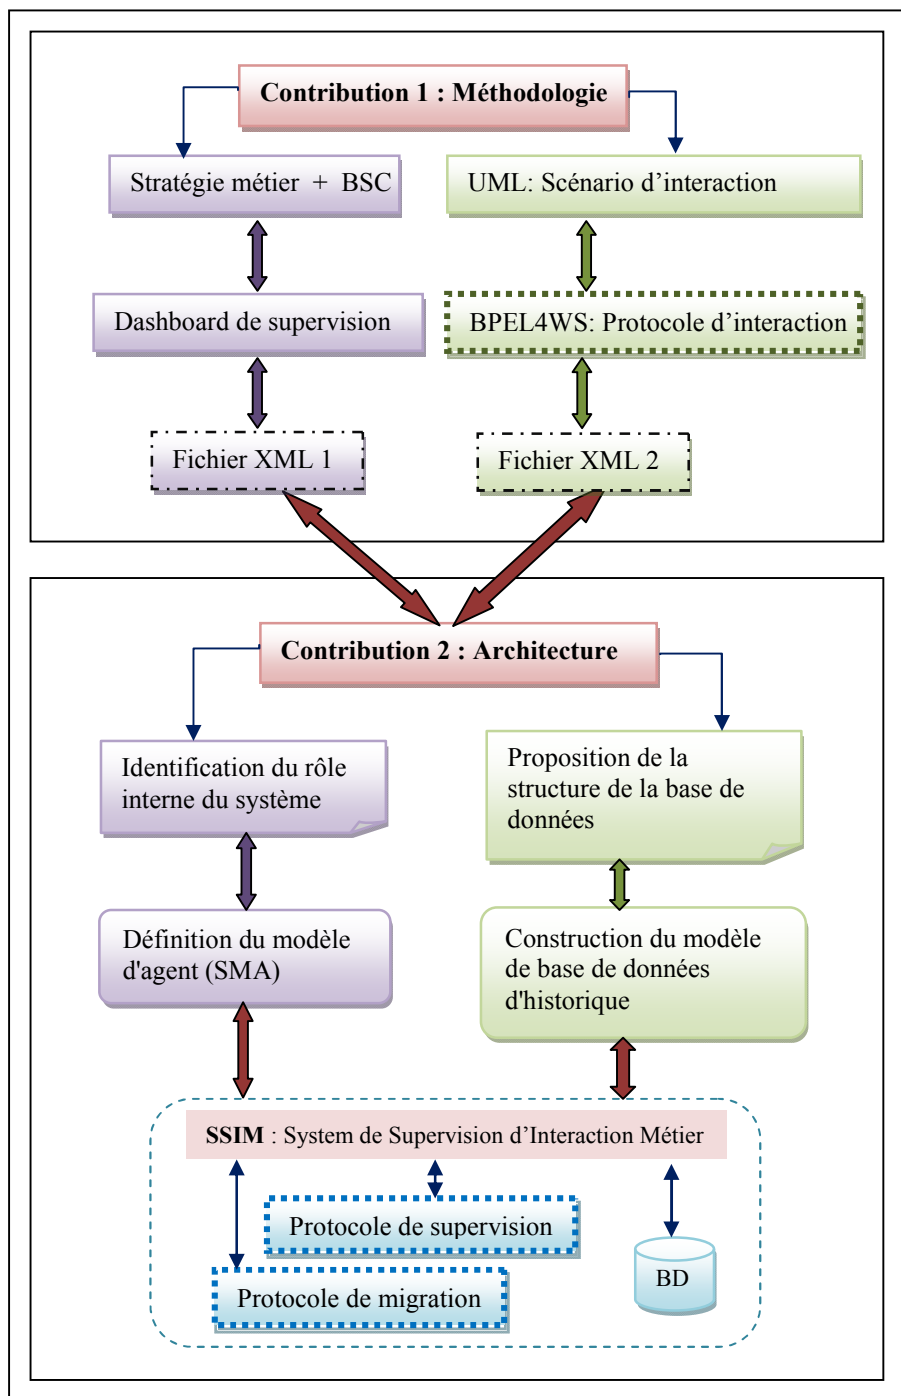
Contribution 1 : Méthodologie

Stratégie métier + BSC

UML: Scénario d'interaction

Dashboard de supervision

BPEL4WS: Protocole d'interaction

Fichier XML 1

Fichier XML 2

Contribution 2 : Architecture

Identification du rôle interne du système

Proposition de la structure de la base de données

Définition du modèle d'agent (SMA)

Construction du modèle de base de données d'historique

SSIM : System de Supervision d'Interaction Métier

Protocole de supervision

Protocole de migration

BD